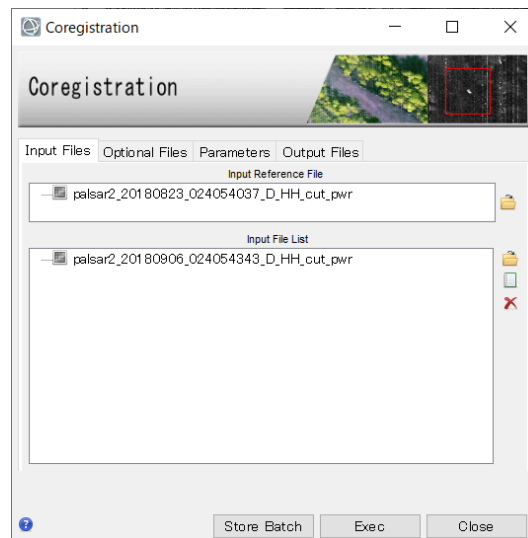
Coregistration

Coregistration

Input Files | Optional Files | Parameters | Output Files

Input Reference File

palsar2_20180823_024054037_D_HH_cut_pwr

Input File List

palsar2_20180906_024054343_D_HH_cut_pwr

Store Batch | Exec | Close